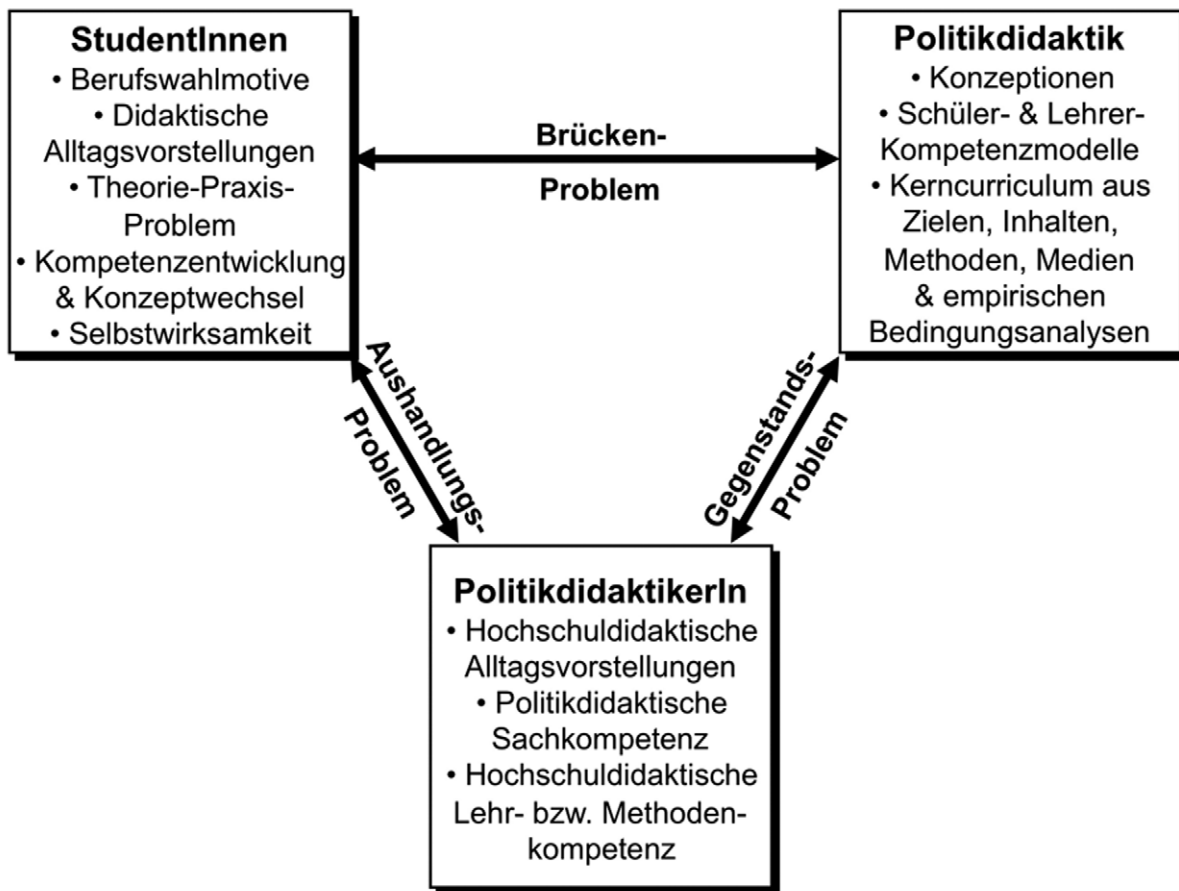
**StudentInnen**
• Berufswahlmotive
• Didaktische Alltagsvorstellungen
• Theorie-Praxis-Problem
• Kompetenzentwicklung & Konzeptwechsel
• Selbstwirksamkeit

Brücken-
Problem

**Politikdidaktik**
• Konzeptionen
• Schüler- & Lehrer-Kompetenzmodelle
• Kerncurriculum aus Zielen, Inhalten, Methoden, Medien & empirischen Bedingungsanalysen

Aushandlungs-
Problem

Gegenstands-
Problem

**PolitikdidaktikerIn**
• Hochschuldidaktische Alltagsvorstellungen
• Politikdidaktische Sachkompetenz
• Hochschuldidaktische Lehr- bzw. Methodenkompetenz